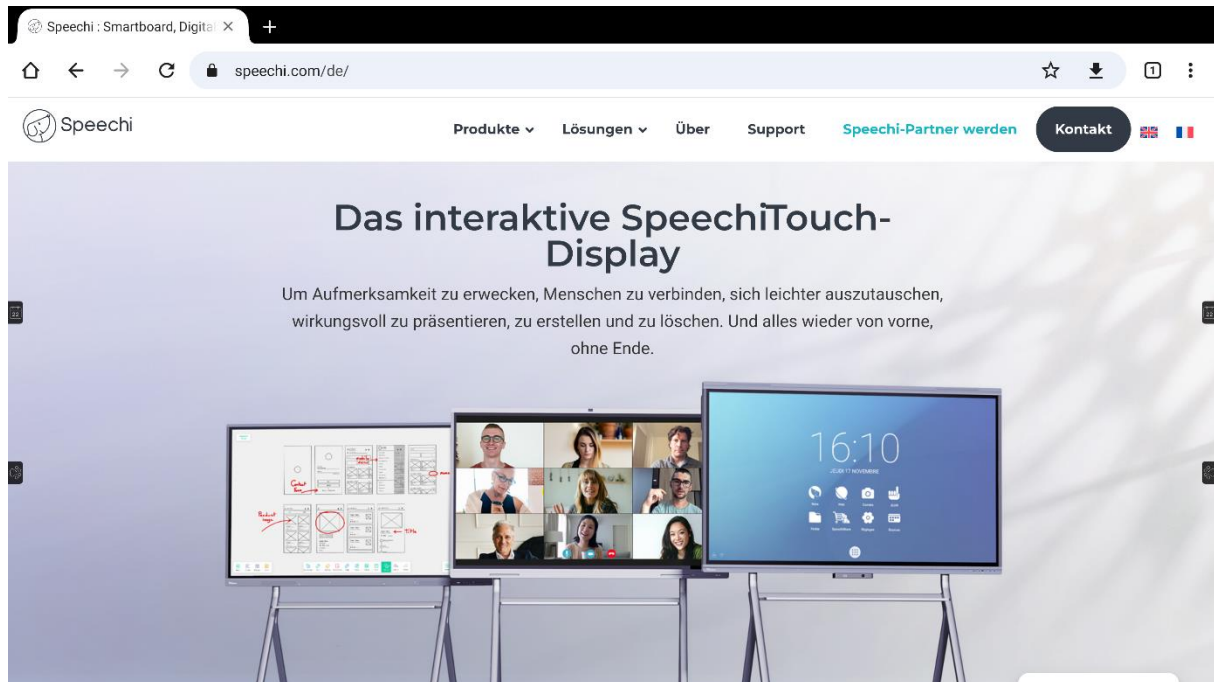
Speechi : Smartboard, Digital

speechi.com/de/

Speechi

Produkte Lösungen Über Support Speechi-Partner werden Kontakt

Das interaktive SpeechiTouch-Display

Um Aufmerksamkeit zu erwecken, Menschen zu verbinden, sich leichter auszutauschen, wirkungsvoll zu präsentieren, zu erstellen und zu löschen. Und alles wieder von vorne, ohne Ende.

16:10

JEUDI 17 NOVEMBRE